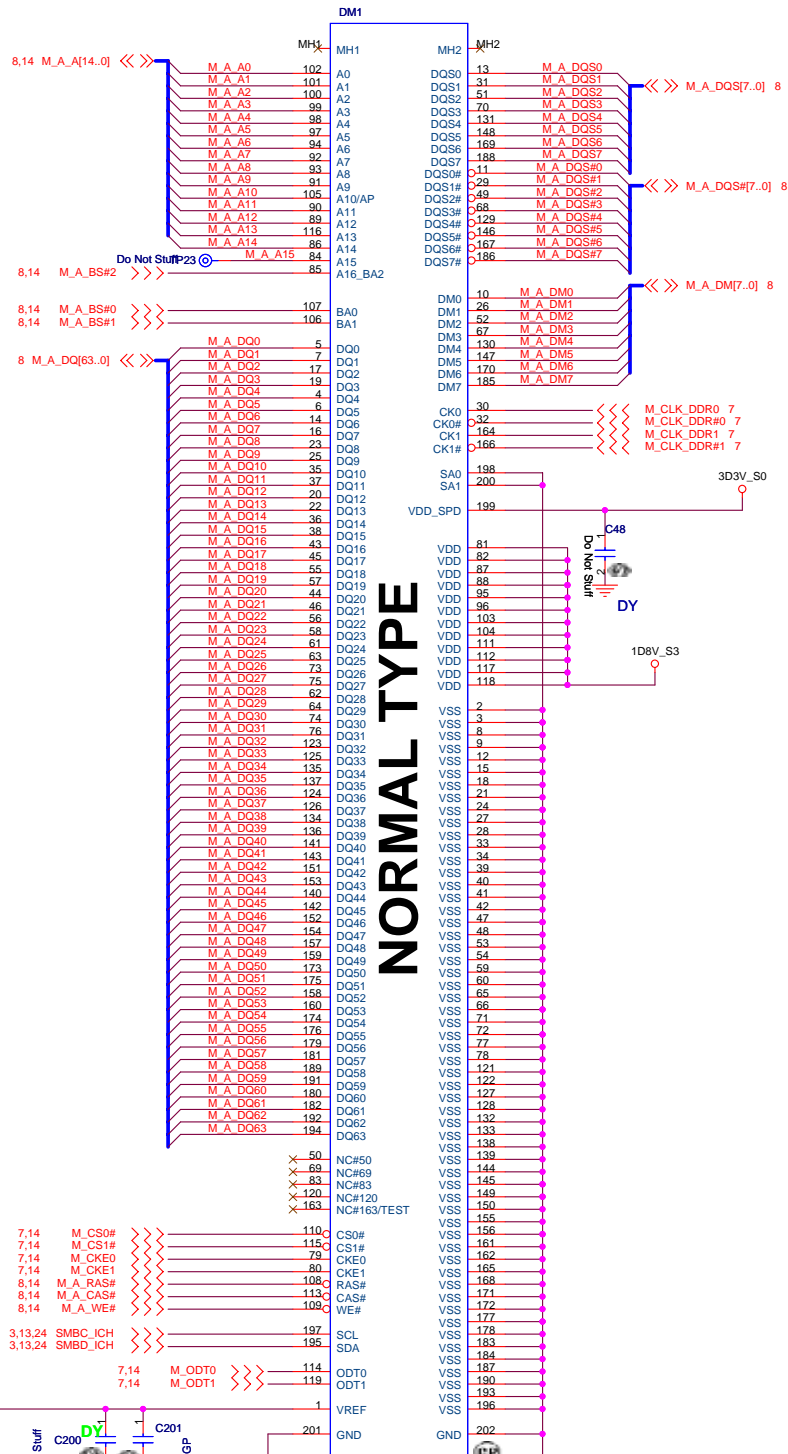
DM1

MH1 MH1 MH2 MH2

8,14 M_A_A[14..0]

M_A_A0 102 A0
M_A_A1 101 A1
M_A_A2 100 A2
M_A_A3 99 A3
M_A_A4 98 A4
M_A_A5 97 A5
M_A_A6 94 A6
M_A_A7 92 A7
M_A_A8 93 A8
M_A_A9 91 A9
M_A_A10 105 A10/AP
M_A_A11 90 A11
M_A_A12 89 A12
M_A_A13 116 A13
M_A_A14 86 A14
Do Not Stuff TP23 M_A_A15 84 A15
8,14 M_A_BS#2 85 A16_BA2

8,14 M_A_BS#0 107 BA0
8,14 M_A_BS#1 106 BA1

8 M_A_DQ[63..0]

M_A_DQ0 5 DQ0
M_A_DQ1 7 DQ1
M_A_DQ2 17 DQ2
M_A_DQ3 19 DQ3
M_A_DQ4 4 DQ4
M_A_DQ5 6 DQ5
M_A_DQ6 14 DQ6
M_A_DQ7 16 DQ7
M_A_DQ8 23 DQ8
M_A_DQ9 25 DQ9
M_A_DQ10 35 DQ10
M_A_DQ11 37 DQ11
M_A_DQ12 20 DQ12
M_A_DQ13 22 DQ13
M_A_DQ14 36 DQ14
M_A_DQ15 38 DQ15
M_A_DQ16 43 DQ16
M_A_DQ17 45 DQ17
M_A_DQ18 55 DQ18
M_A_DQ19 57 DQ19
M_A_DQ20 44 DQ20
M_A_DQ21 46 DQ21
M_A_DQ22 56 DQ22
M_A_DQ23 58 DQ23
M_A_DQ24 61 DQ24
M_A_DQ25 63 DQ25
M_A_DQ26 73 DQ26
M_A_DQ27 75 DQ27
M_A_DQ28 62 DQ28
M_A_DQ29 64 DQ29
M_A_DQ30 74 DQ30
M_A_DQ31 76 DQ31
M_A_DQ32 123 DQ32
M_A_DQ33 125 DQ33
M_A_DQ34 135 DQ34
M_A_DQ35 137 DQ35
M_A_DQ36 124 DQ36
M_A_DQ37 126 DQ37
M_A_DQ38 134 DQ38
M_A_DQ39 136 DQ39
M_A_DQ40 141 DQ40
M_A_DQ41 143 DQ41
M_A_DQ42 151 DQ42
M_A_DQ43 153 DQ43
M_A_DQ44 140 DQ44
M_A_DQ45 142 DQ45
M_A_DQ46 152 DQ46
M_A_DQ47 154 DQ47
M_A_DQ48 157 DQ48
M_A_DQ49 159 DQ49
M_A_DQ50 173 DQ50
M_A_DQ51 175 DQ51
M_A_DQ52 158 DQ52
M_A_DQ53 160 DQ53
M_A_DQ54 174 DQ54
M_A_DQ55 176 DQ55
M_A_DQ56 179 DQ56
M_A_DQ57 181 DQ57
M_A_DQ58 189 DQ58
M_A_DQ59 191 DQ59
M_A_DQ60 180 DQ60
M_A_DQ61 182 DQ61
M_A_DQ62 192 DQ62
M_A_DQ63 194 DQ63

50 NC#50
69 NC#69
83 NC#83
120 NC#120
163 NC#163/TEST

7,14 M_CS0# 110 CS0#
7,14 M_CS1# 115 CS1#
7,14 M_CKE0 79 CKE0
7,14 M_CKE1 80 CKE1
8,14 M_A_RAS# 108 RAS#
8,14 M_A_CAS# 113 CAS#
8,14 M_A_WE# 109 WE#

3,13,24 SMBC_ICH 197 SCL
3,13,24 SMBD_ICH 195 SDA

7,14 M_ODT0 114 ODT0
7,14 M_ODT1 119 ODT1

1 VREF
201 GND

NORMAL TYPE

DQS0 13 M_A_DQS0
DQS1 31 M_A_DQS1
DQS2 51 M_A_DQS2
DQS3 70 M_A_DQS3
DQS4 131 M_A_DQS4
DQS5 148 M_A_DQS5
DQS6 169 M_A_DQS6
DQS7 188 M_A_DQS7
M_A_DQS[7..0] 8
DQS0# 11 M_A_DQS#0
DQS1# 29 M_A_DQS#1
DQS2# 49 M_A_DQS#2
DQS3# 68 M_A_DQS#3
DQS4# 129 M_A_DQS#4
DQS5# 146 M_A_DQS#5
DQS6# 167 M_A_DQS#6
DQS7# 186 M_A_DQS#7
M_A_DQS#[7..0] 8

DM0 10 M_A_DM0
DM1 26 M_A_DM1
DM2 52 M_A_DM2
DM3 67 M_A_DM3
DM4 130 M_A_DM4
DM5 147 M_A_DM5
DM6 170 M_A_DM6
DM7 185 M_A_DM7
M_A_DM[7..0] 8

CK0 30 M_CLK_DDR0 7
CK0# 32 M_CLK_DDR#0 7
CK1 164 M_CLK_DDR1 7
CK1# 166 M_CLK_DDR#1 7

SA0 198
SA1 200
3D3V_S0
VDD_SPD 199
C48
Do Not Stuff
DY

VDD 81
VDD 82
VDD 87
VDD 88
VDD 95
VDD 96
VDD 103
VDD 104
VDD 111
VDD 112
VDD 117
VDD 118
1D8V_S3

VSS 2
VSS 3
VSS 8
VSS 9
VSS 12
VSS 15
VSS 18
VSS 21
VSS 24
VSS 27
VSS 28
VSS 33
VSS 34
VSS 39
VSS 40
VSS 41
VSS 42
VSS 47
VSS 48
VSS 53
VSS 54
VSS 59
VSS 60
VSS 65
VSS 66
VSS 71
VSS 72
VSS 77
VSS 78
VSS 121
VSS 122
VSS 127
VSS 128
VSS 132
VSS 133
VSS 138
VSS 139
VSS 144
VSS 145
VSS 149
VSS 150
VSS 155
VSS 156
VSS 161
VSS 162
VSS 165
VSS 168
VSS 171
VSS 172
VSS 177
VSS 178
VSS 183
VSS 184
VSS 187
VSS 190
VSS 193
VSS 196
GND 202

Stuff C200 DY C201 GP